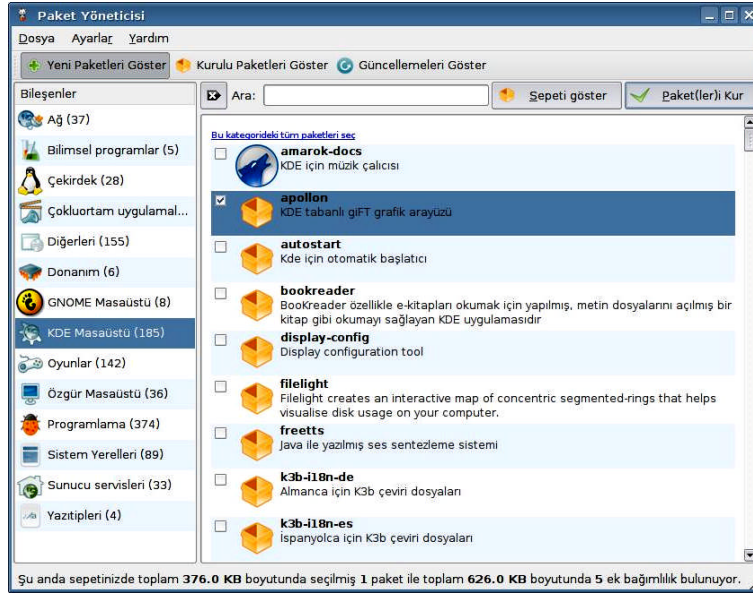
Paket Yöneticisi

Dosya Ayarlar Yardım

Yeni Paketleri Göster Kurulu Paketleri Göster Güncellemeleri Göster

Bileşenler

Ağ (37)
Bilimsel programlar (5)
Çekirdek (28)
Çokluortam uygulamal...
Diğerleri (155)
Donanım (6)
GNOME Masaüstü (8)
KDE Masaüstü (185)
Oyunlar (142)
Özgür Masaüstü (36)
Programlama (374)
Sistem Yerelleri (89)
Sunucu servisleri (33)
Yazıtipleri (4)

Ara:

Sepeti göster

Paket(ler)i Kur

Bu kategorideki tüm paketleri seç

amarok-docs
KDE için müzik çalıcısı

apollon
KDE tabanlı giFT grafik arayüzü

autostart
Kde için otomatik başlatıcı

bookreader
BookReader özellikle e-kitapları okumak için yapılmış, metin dosyalarını açılmış bir kitap gibi okumayı sağlayan KDE uygulamasıdır

display-config
Display configuration tool

filelight
Filelight creates an interactive map of concentric segmented-rings that helps visualise disk usage on your computer.

freetts
Java ile yazılmış ses sentezleme sistemi

k3b-i18n-de
Almanca için K3b çeviri dosyaları

k3b-i18n-es
İspanyolca için K3b çeviri dosyaları

Şu anda sepetinizde toplam 376.0 KB boyutunda seçilmiş 1 paket ile toplam 626.0 KB boyutunda 5 ek bağımlılık bulunuyor.